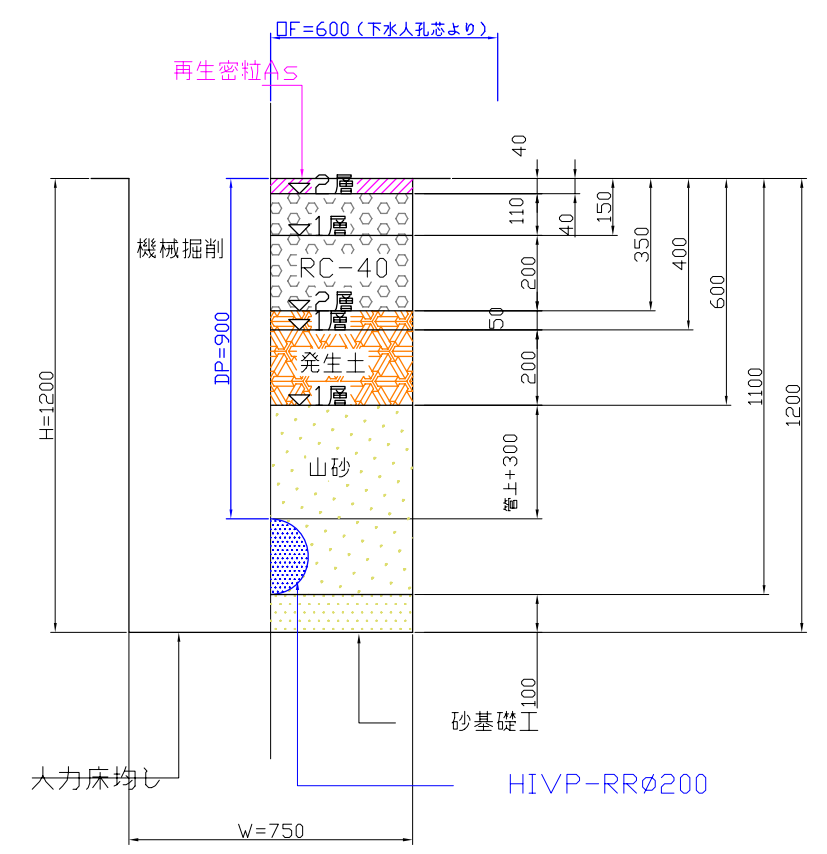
DF=600（下水人孔芯より）

再生密粒As

2層
1層
RC-40
2層
1層
発生土
1層
山砂

機械掘削

DP=900

H=1200

40
110
40
150
350
400
200
50
600
200
管上+300
1100
1200

100
砂基礎工

人力床均し

HIVP-RRø200

W=750